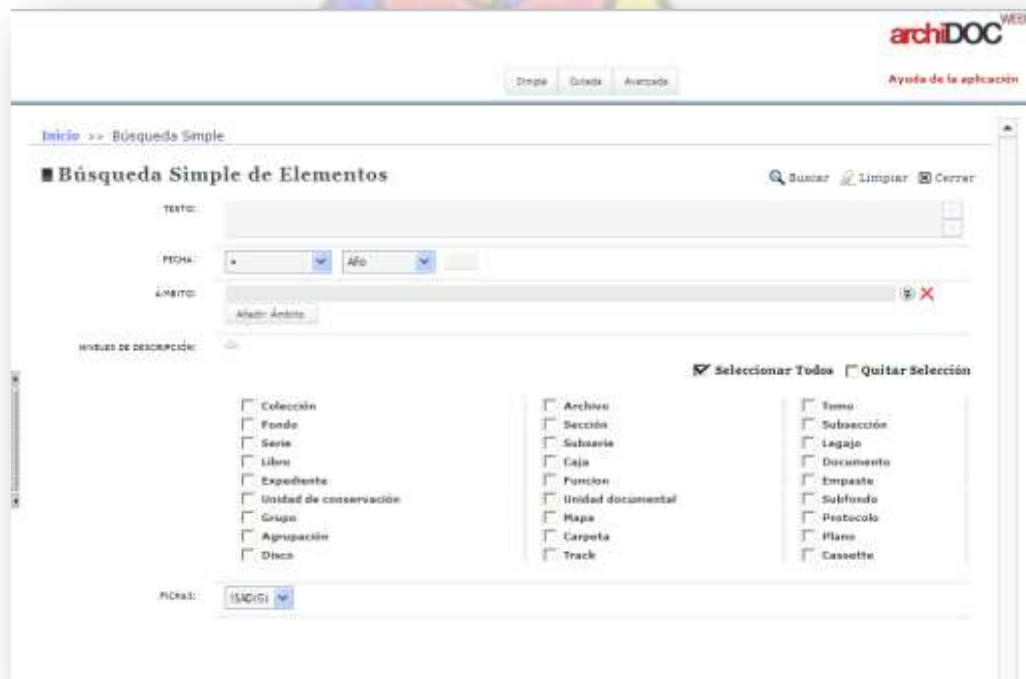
archiDOC WEB

Simple Guiada Avanzada

Ayuda de la aplicación

Inicio >> Búsqueda Simple

Búsqueda Simple de Elementos

Buscar Limpiar Cerrar

TEXTO:

FECHA: = Año

ÁMBITO:

Añadir Ámbito

NIVELES DE DESCRIPCIÓN:

Seleccionar Todos Quitar Selección

Colección
Fondo
Serie
Libro
Expediente
Unidad de conservación
Grupo
Agrupación
Disco

Archivo
Sección
Subserie
Caja
Funcion
Unidad documental
Mapa
Carpeta
Track

Tomo
Subsección
Legajo
Documento
Empaste
Subfondo
Protocolo
Plano
Cassette

FICHAS: ISAD(G)